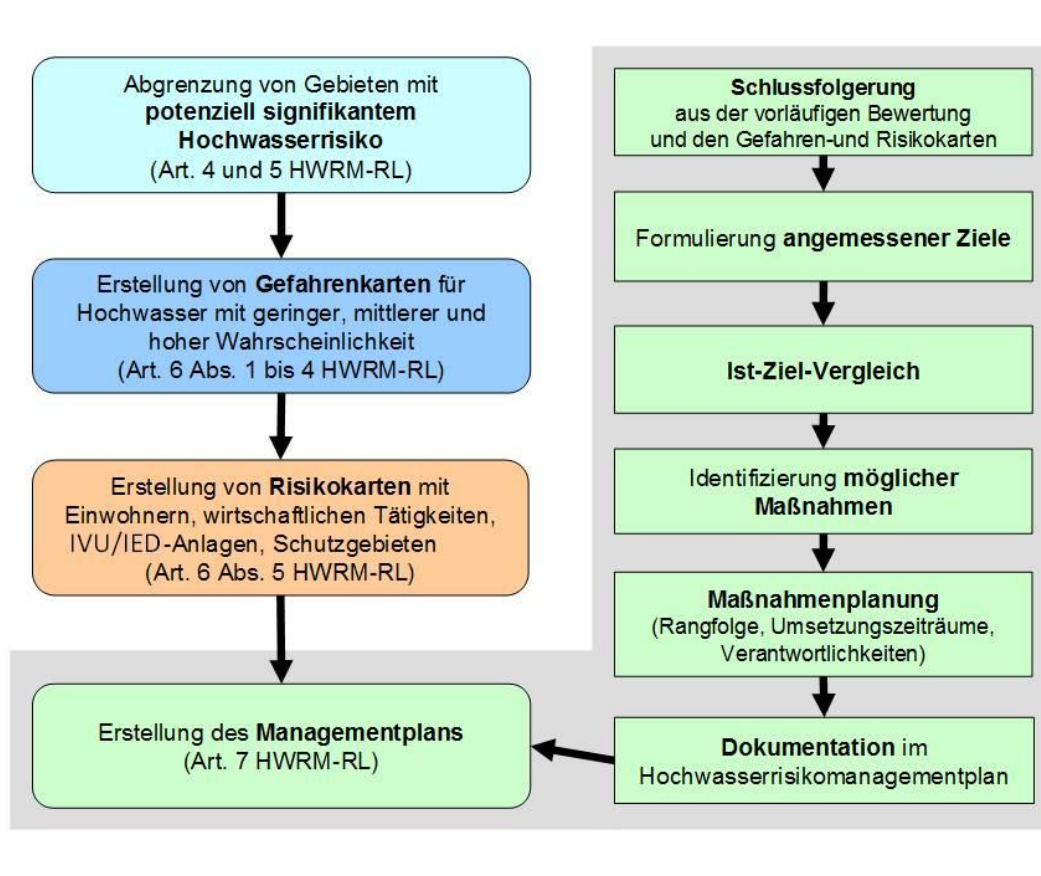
Abgrenzung von Gebieten mit **potenziell signifikantem Hochwasserrisiko** (Art. 4 und 5 HWRM-RL)

Erstellung von **Gefahrenkarten** für Hochwasser mit geringer, mittlerer und hoher Wahrscheinlichkeit (Art. 6 Abs. 1 bis 4 HWRM-RL)

Erstellung von **Risikokarten** mit Einwohnern, wirtschaftlichen Tätigkeiten, IVU/IED-Anlagen, Schutzgebieten (Art. 6 Abs. 5 HWRM-RL)

Erstellung des **Managementplans** (Art. 7 HWRM-RL)

**Schlussfolgerung** aus der vorläufigen Bewertung und den Gefahren-und Risikokarten

Formulierung **angemessener Ziele**

**Ist-Ziel-Vergleich**

Identifizierung **möglicher Maßnahmen**

**Maßnahmenplanung** (Rangfolge, Umsetzungszeiträume, Verantwortlichkeiten)

**Dokumentation** im Hochwasserrisikomanagementplan